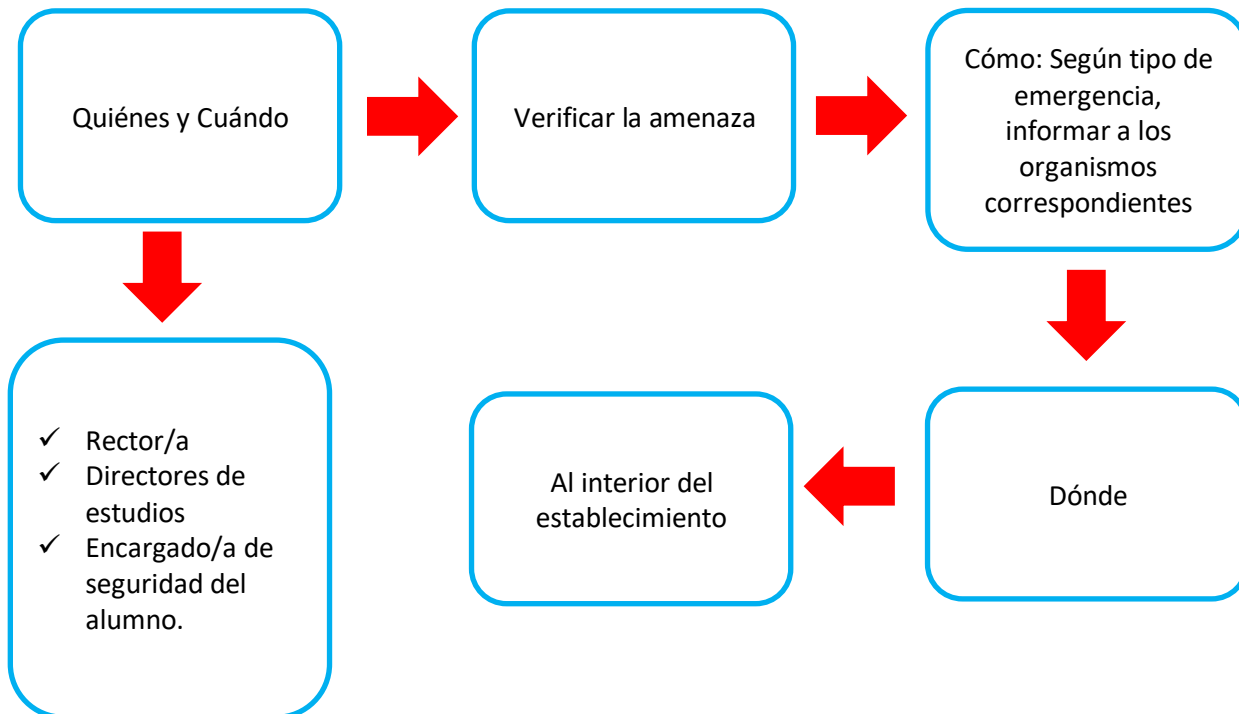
Quiénes y Cuándo

Verificar la amenaza

Cómo: Según tipo de emergencia, informar a los organismos correspondientes

✓ Rector/a
✓ Directores de estudios
✓ Encargado/a de seguridad del alumno.

Al interior del establecimiento

Dónde